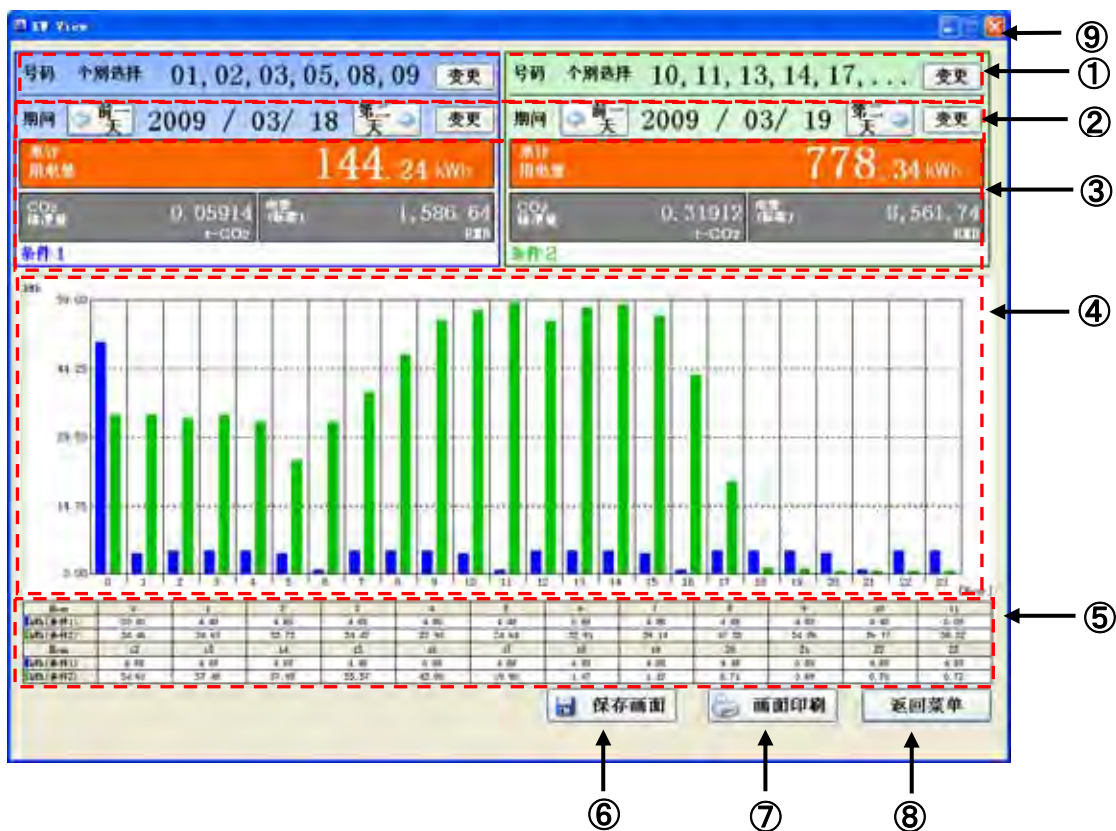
EW View

号码 个别选择 01, 02, 03, 05, 08, 09 变更

号码 个别选择 10, 11, 13, 14, 17, . . . 变更

期间 前一天 2009 / 03/ 18 第一天 变更

期间 前一天 2009 / 03/ 19 第一天 变更

累计 用电量 144.24 kWh

累计 用电量 778.34 kWh

CO2 排出量 0.05914 t-CO2

电费 (标准) 1,586.64 日元

CO2 排出量 0.31912 t-CO2

电费 (标准) 8,561.74 日元

条件1

条件2

kWh

59.00

44.25

29.50

14.75

0.00

0 1 2 3 4 5 6 7 8 9 10 11 12 13 14 15 16 17 18 19 20 21 22 23

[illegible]

| Hour | 0 | 1 | 2 | 3 | 4 | 5 | 6 | 7 | 8 | 9 | 10 | 11 |
|---|---|---|---|---|---|---|---|---|---|---|---|---|
| 合计(条件1) | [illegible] | 4.40 | 4.85 | 4.85 | 4.85 | 4.40 | 0.88 | 4.85 | 4.85 | 4.85 | 4.40 | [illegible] |
| 合计(条件2) | 34.46 | 34.45 | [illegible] | 34.45 | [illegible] | 24.64 | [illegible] | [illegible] | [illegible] | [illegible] | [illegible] | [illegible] |
| Hour | 12 | 13 | 14 | 15 | 16 | 17 | 18 | 19 | 20 | 21 | 22 | 23 |
| 合计(条件1) | 4.85 | 4.85 | 4.85 | 4.40 | 0.88 | 4.85 | 4.85 | 4.85 | 4.40 | 0.88 | 4.85 | 4.85 |
| 合计(条件2) | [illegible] | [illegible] | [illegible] | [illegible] | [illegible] | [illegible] | 1.47 | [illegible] | 0.71 | 0.69 | 0.70 | 0.72 |

保存画面

画面印刷

返回菜单

①

②

③

④

⑤

⑥

⑦

⑧

⑨